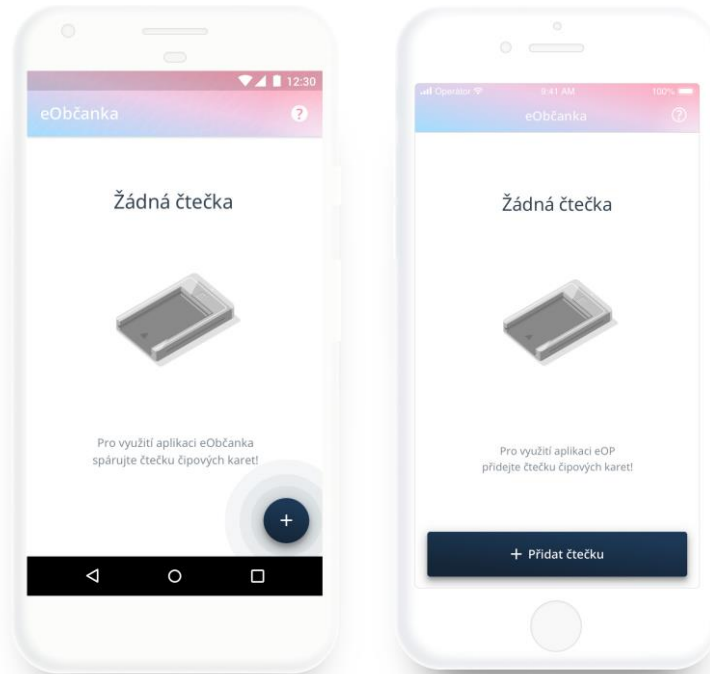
12:30

eObčanka

Žádná čtečka

Pro využití aplikaci eObčanka spárujte čtečku čipových karet!

+

Operator 9:41 AM 100%

eObčanka

Žádná čtečka

Pro využití aplikaci eOP přidejte čtečku čipových karet!

+ Přidat čtečku